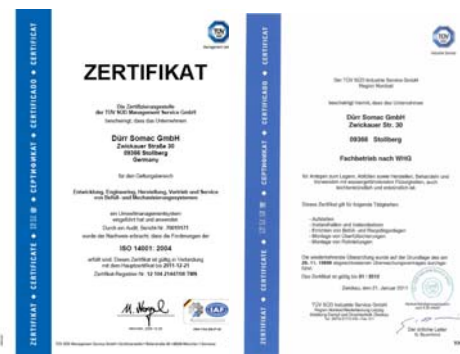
ZERTIFIKAT

Die Zertifizierungsstelle der TÜV SÜD Management Service GmbH bescheinigt, dass das Unternehmen

Dürr Somac GmbH
Zwickauer Straße 30
09366 Stollberg
Germany

für den Geltungsbereich

Entwicklung, Engineering, Herstellung, Vertrieb und Service von Befüll- und Mechanisierungssystemen

ein Umweltmanagementsystem eingeführt hat und anwendet.

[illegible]

ISO 14001 : 2004

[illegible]
Zertifikat-Registrier-Nr. 12 104 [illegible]

CERTIFICATE ◆ ZERTIFIKAT ◆ CERTIFICADO ◆ CERTIFICAT

Dürr Somac GmbH
Zwickauer Str. 30

09366 Stollberg

Fachbetrieb nach WHG

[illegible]

- Aufstellen
- Instandhalten und Instandsetzen
- Errichten von Befüll- und Reinigungsanlagen
- Montage von Oberflächenanlagen
- Montage von Rohrleitungen

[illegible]

TÜV SÜD Industrie Service GmbH

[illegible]